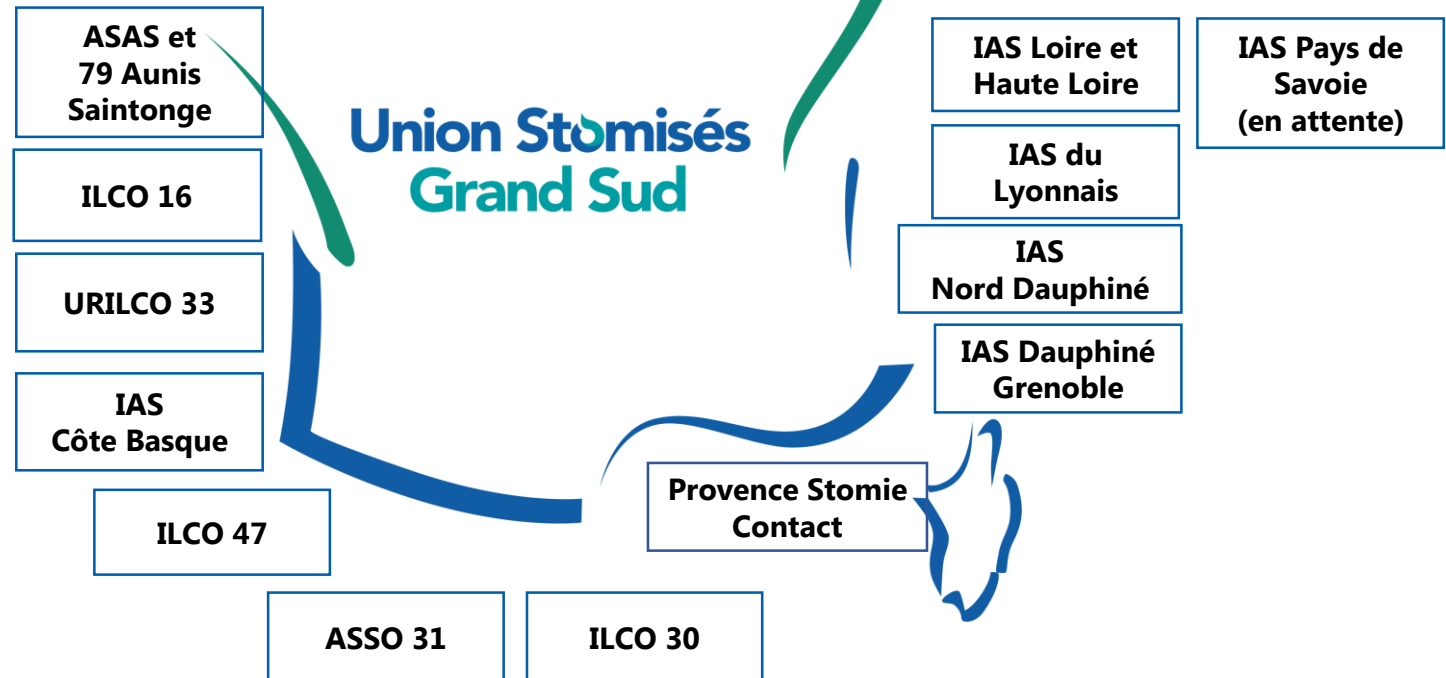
ASAS et 79 Aunis Saintonge

Union Stomisés
Grand Sud

IAS Loire et Haute Loire

IAS Pays de Savoie (en attente)

ILCO 16

IAS du Lyonnais

URILCO 33

IAS Nord Dauphiné

IAS Dauphiné Grenoble

IAS Côte Basque

Provence Stomie Contact

ILCO 47

ASSO 31

ILCO 30